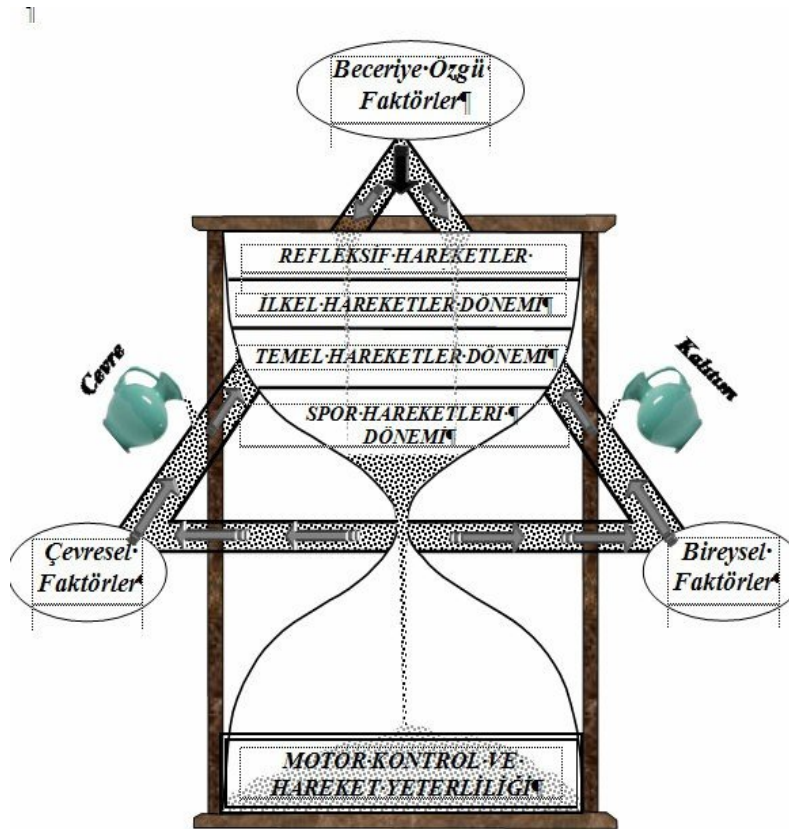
Beceriye·Özgü Faktörler¶

REFLEKSİF·HAREKETLER·

İLKEL·HAREKETLER·DÖNEMİ¶

TEMEL·HAREKETLER·DÖNEMİ¶

SPOR·HAREKETLERİ·¶ DÖNEMİ¶

Çevre

Kalıtım

Çevresel· Faktörler

Bireysel· Faktörler

MOTOR·KONTROL·VE· HAREKET·YETERLİLİĞİ¶